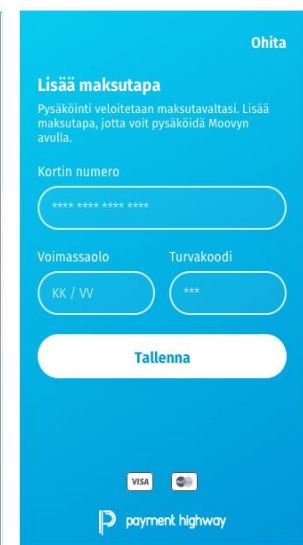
Ohita

Lisää maksutapa

Pysäköinti veloitetaan maksutavaltasi. Lisää maksutapa, jotta voit pysäköidä Moovyn avulla.

Kortin numero

**** **** **** ****

Voimassaolo

KK / VV

Turvakoodi

***

Tallenna

VISA

payment highway